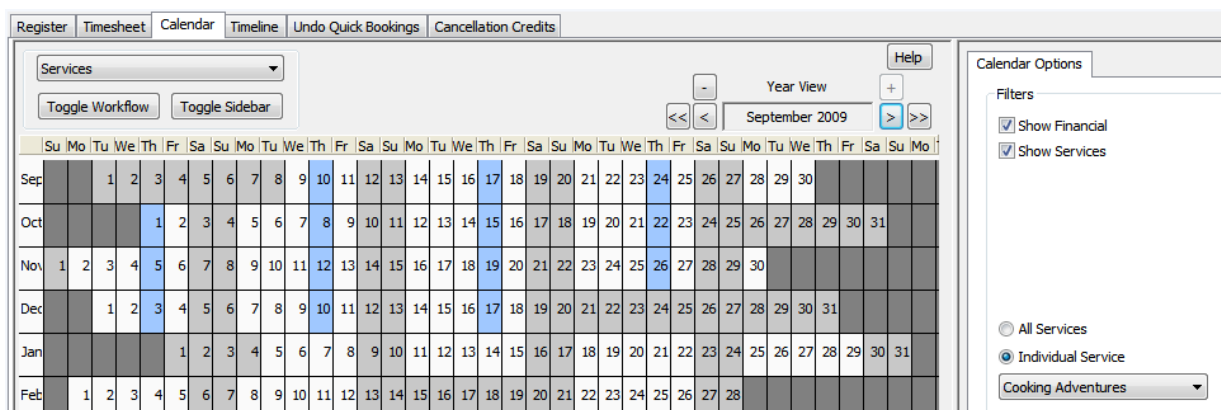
Register | Timesheet | Calendar | Timeline | Undo Quick Bookings | Cancellation Credits

Services

Toggle Workflow | Toggle Sidebar

Help

- Year View +

<< < September 2009 > >>

|  | Su | Mo | Tu | We | Th | Fr | Sa | Su | Mo | Tu | We | Th | Fr | Sa | Su | Mo | Tu | We | Th | Fr | Sa | Su | Mo | Tu | We | Th | Fr | Sa | Su | Mo | Tu | We | Th | Fr | Sa | Su | Mo |
|---|---|---|---|---|---|---|---|---|---|---|---|---|---|---|---|---|---|---|---|---|---|---|---|---|---|---|---|---|---|---|---|---|---|---|---|---|---|
| Sep |  |  | 1 | 2 | 3 | 4 | 5 | 6 | 7 | 8 | 9 | 10 | 11 | 12 | 13 | 14 | 15 | 16 | 17 | 18 | 19 | 20 | 21 | 22 | 23 | 24 | 25 | 26 | 27 | 28 | 29 | 30 |  |  |  |  |  |
| Oct |  |  |  |  | 1 | 2 | 3 | 4 | 5 | 6 | 7 | 8 | 9 | 10 | 11 | 12 | 13 | 14 | 15 | 16 | 17 | 18 | 19 | 20 | 21 | 22 | 23 | 24 | 25 | 26 | 27 | 28 | 29 | 30 | 31 |  |  |
| Nov | 1 | 2 | 3 | 4 | 5 | 6 | 7 | 8 | 9 | 10 | 11 | 12 | 13 | 14 | 15 | 16 | 17 | 18 | 19 | 20 | 21 | 22 | 23 | 24 | 25 | 26 | 27 | 28 | 29 | 30 |  |  |  |  |  |  |  |
| Dec |  |  | 1 | 2 | 3 | 4 | 5 | 6 | 7 | 8 | 9 | 10 | 11 | 12 | 13 | 14 | 15 | 16 | 17 | 18 | 19 | 20 | 21 | 22 | 23 | 24 | 25 | 26 | 27 | 28 | 29 | 30 | 31 |  |  |  |  |
| Jan |  |  |  |  |  | 1 | 2 | 3 | 4 | 5 | 6 | 7 | 8 | 9 | 10 | 11 | 12 | 13 | 14 | 15 | 16 | 17 | 18 | 19 | 20 | 21 | 22 | 23 | 24 | 25 | 26 | 27 | 28 | 29 | 30 | 31 |  |
| Feb |  | 1 | 2 | 3 | 4 | 5 | 6 | 7 | 8 | 9 | 10 | 11 | 12 | 13 | 14 | 15 | 16 | 17 | 18 | 19 | 20 | 21 | 22 | 23 | 24 | 25 | 26 | 27 | 28 |  |  |  |  |  |  |  |  |

Calendar Options

Filters

Show Financial

Show Services

All Services

Individual Service

Cooking Adventures